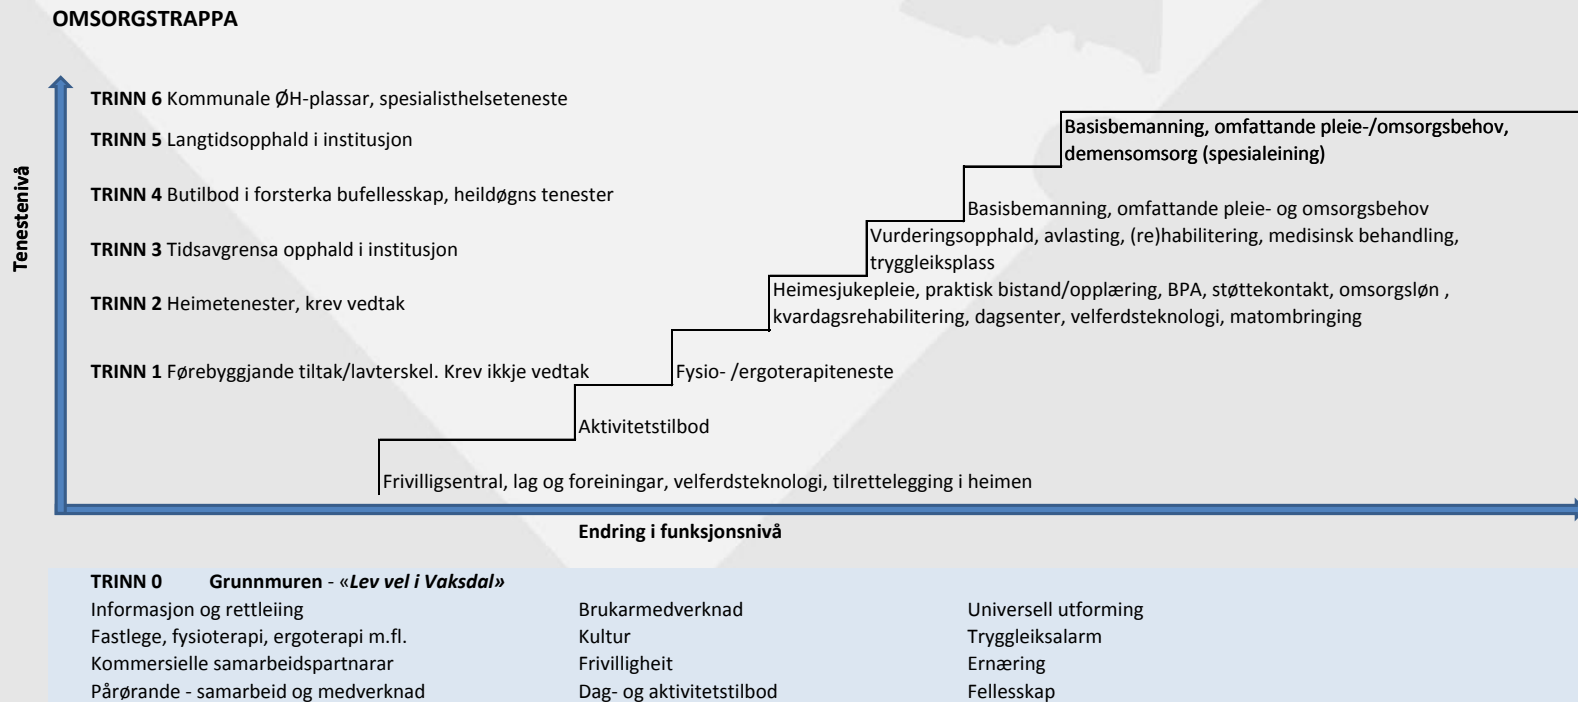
OMSORGSTRAPPA

Tenestenivå

TRINN 6 Kommunale ØH-plassar, spesialisthelseteneste

TRINN 5 Langtidsopphald i institusjon

TRINN 4 Butilbod i forsterka bufellesskap, heildøgns tenester

TRINN 3 Tidsavgrensa opphald i institusjon

TRINN 2 Heimetenester, krev vedtak

TRINN 1 Førebyggjande tiltak/lavterskel. Krev ikkje vedtak

Basisbemanning, omfattande pleie-/omsorgsbehov, demensomsorg (spesialeining)

Basisbemanning, omfattande pleie- og omsorgsbehov

Vurderingsopphald, avlasting, (re)habilitering, medisinsk behandling, tryggleiksplass

Heimesjukepleie, praktisk bistand/opplæring, BPA, støttekontakt, omsorgsløn , kvardagsrehabilitering, dagsenter, velferdsteknologi, matombringing

Fysio- /ergoterapiteneste

Aktivitetstilbod

Frivilligsentral, lag og foreiningar, velferdsteknologi, tilrettelegging i heimen

Endring i funksjonsnivå

TRINN 0 Grunnmuren - «Lev vel i Vaksdal»

Informasjon og rettleiing
Fastlege, fysioterapi, ergoterapi m.fl.
Kommersielle samarbeidspartnarar
Pårørande - samarbeid og medverknad

Brukarmedverknad
Kultur
Frivilligheit
Dag- og aktivitetstilbod

Universell utforming
Tryggleiksalarm
Ernæring
Fellesskap